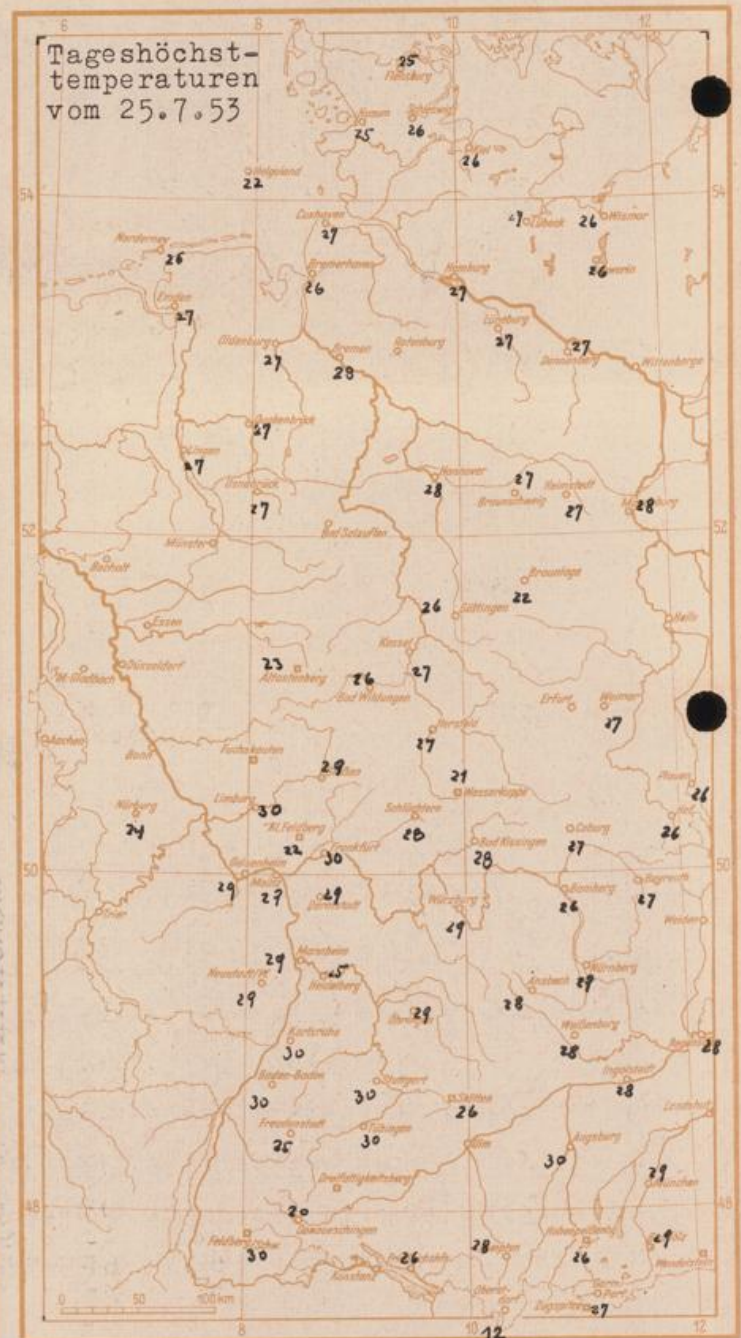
Tageshöchst-
temperaturen
vom 25.7.53

6
8
10
12
54
52
50
48

Flensburg 25
Husum 25
Schleswig 26
Kiel 26
Helgoland 22
Lübeck 27
Wismar 26
Schwerin 26
Norderney 26
Cuxhaven 27
Bremerhaven 26
Emden 27
Hamburg 27
Lüneburg 27
Dannenberg 27
Wittenberge
Oldenburg 27
Bremen 28
Rotenburg
Quakenbrück 27
Lingen 27
Osnabrück 27
Hannover 28
Braunschweig 27
Helmstedt 27
Magdeburg 28
Bad Salzuflen
Münster
Bocholt
Brocken 22
Göttingen 26
Halle
Essen
Düsseldorf
M.Gladbach
Altastenberg 23
Kassel 27
Bad Wildungen 26
Erfurt
Weimar 27
Aachen
Bonn
Hersfeld 27
Wasserkuppe 21
Fuchskaute
Gießen 29
Plauen 26
Hof 26
Nürburg 24
Limburg 30
Kl. Feldberg 22
Frankfurt 30
Schlüchtern 28
Bad Kissingen 28
Coburg 27
Geisenheim 29
Mainz 27
Darmstadt 29
Würzburg 29
Bamberg 26
Bayreuth 27
Weiden
Trier
Mannheim 29
Heidelberg 25
Neustadt 29
Ansbach 28
Nürnberg 29
Karlsruhe 30
Weißenburg 28
Regensburg 28
Baden-Baden 30
Stuttgart 30
Ingolstadt 28
Freudenstadt 25
Tübingen 30
Schwäb. Hall 26
Ulm
Landshut
Augsburg 30
München 29
Dreifaltigkeitsberg
Donaueschingen 20
Feldberg
Freiburg 30
Konstanz 26
Kempten 28
Hohenpeißenberg 26
Tölz 29
Wendelstein
Garmisch
Zugspitze 27
Oberstdorf 12
0 50 100 km